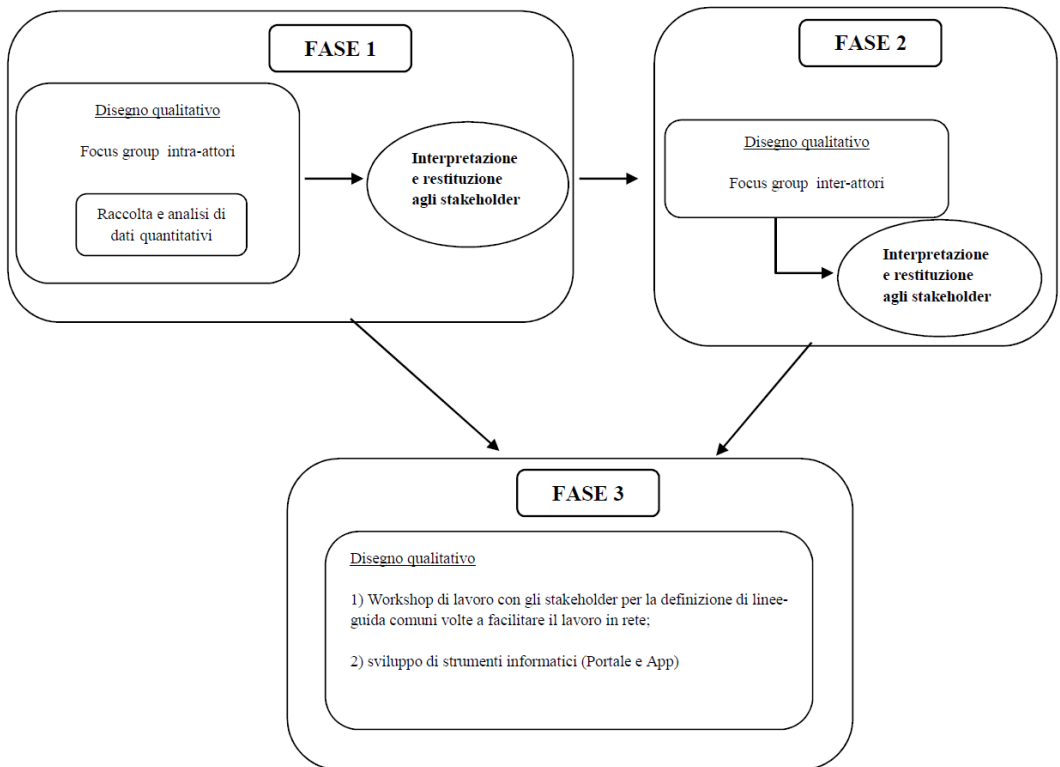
FASE 1

Disegno qualitativo

Focus group intra-attori

Raccolta e analisi di dati quantitativi

Interpretazione e restituzione agli stakeholder

FASE 2

Disegno qualitativo

Focus group inter-attori

Interpretazione e restituzione agli stakeholder

FASE 3

Disegno qualitativo

1) Workshop di lavoro con gli stakeholder per la definizione di linee-guida comuni volte a facilitare il lavoro in rete;

2) sviluppo di strumenti informatici (Portale e App)